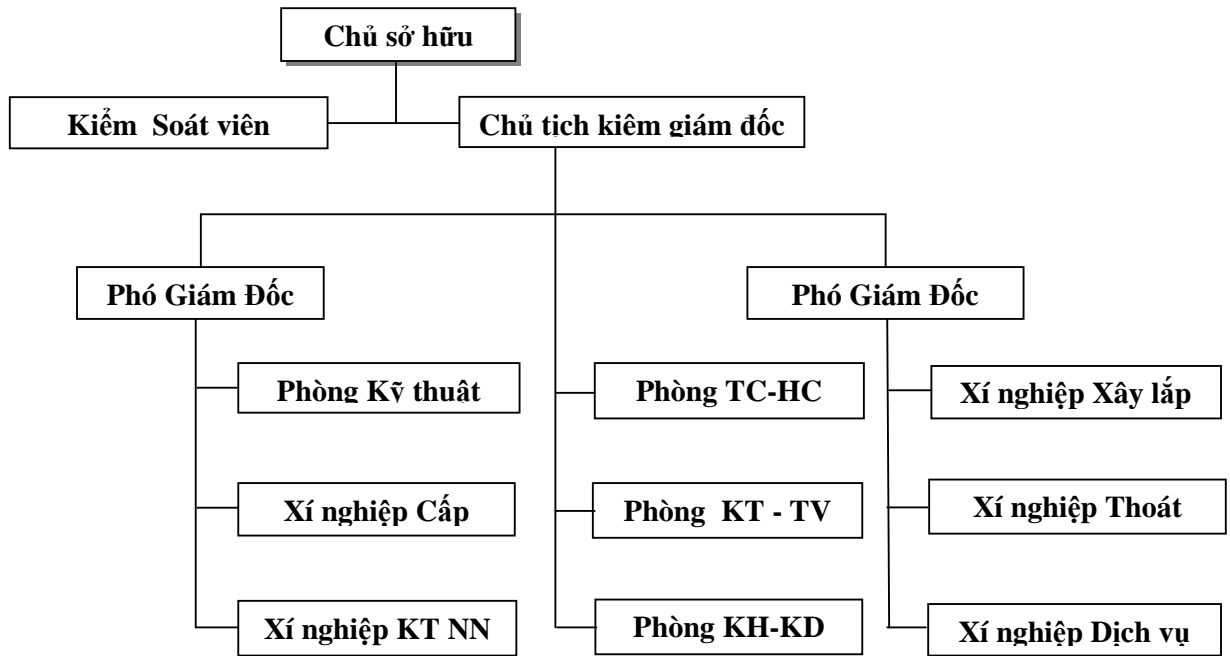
Chủ sở hữu

Kiểm Soát viên

Chủ tịch kiêm giám đốc

Phó Giám Đốc

Phó Giám Đốc

Phòng Kỹ thuât

Xí nghiệp Cấp

Xí nghiệp KT NN

Phòng TC-HC

Phòng KT - TV

Phòng KH-KD

Xí nghiệp Xây lắp

Xí nghiệp Thoát

Xí nghiệp Dịch vụ